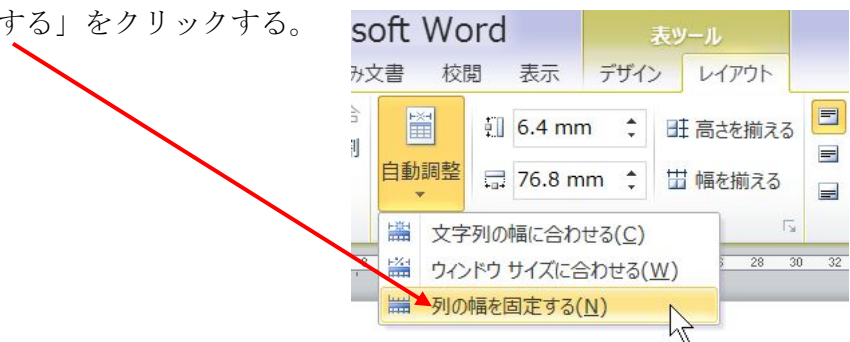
する」をクリックする。

soft Word

表ツール

み文書　校閲　表示　デザイン　レイアウト

自動調整

6.4 mm

76.8 mm

高さを揃える

幅を揃える

文字列の幅に合わせる(C)

ウィンドウ サイズに合わせる(W)

列の幅を固定する(N)

28　30　32